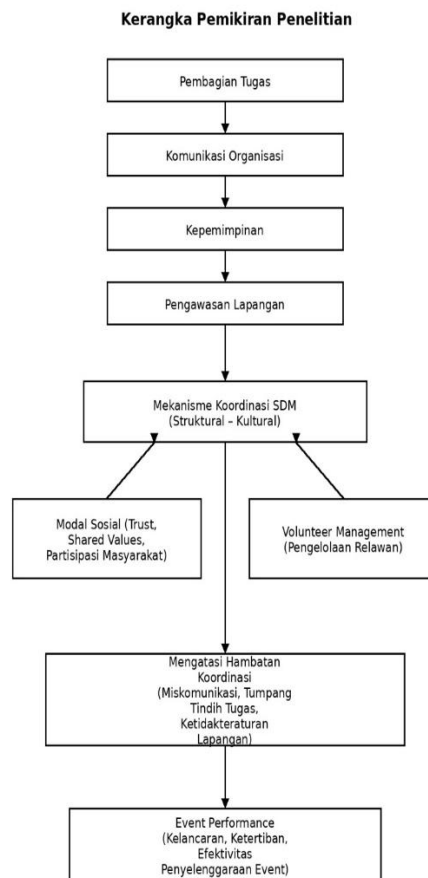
Kerangka Pemikiran Penelitian

Pembagian Tugas

Komunikasi Organisasi

Kepemimpinan

Pengawasan Lapangan

Mekanisme Koordinasi SDM (Struktural – Kultural)

Modal Sosial (Trust, Shared Values, Partisipasi Masyarakat)

Volunteer Management (Pengelolaan Relawan)

Mengatasi Hambatan Koordinasi (Miskomunikasi, Tumpang Tindih Tugas, Ketidakteraturan Lapangan)

Event Performance (Kelancaran, Ketertiban, Efektivitas Penyelenggaraan Event)